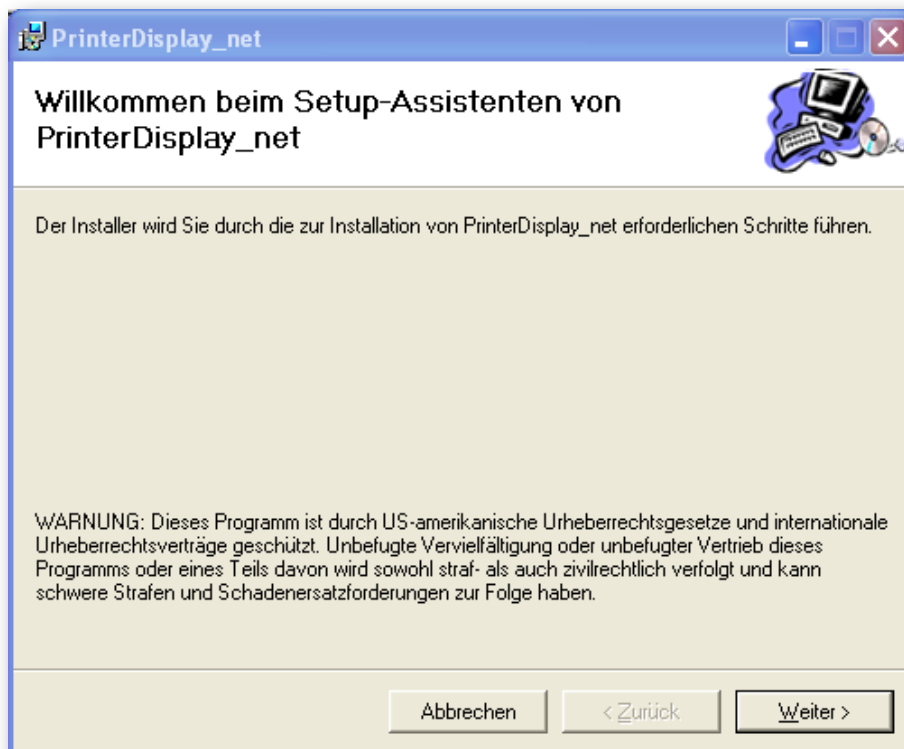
PrinterDisplay_net

Willkommen beim Setup-Assistenten von PrinterDisplay_net

Der Installer wird Sie durch die zur Installation von PrinterDisplay_net erforderlichen Schritte führen.

WARNUNG: Dieses Programm ist durch US-amerikanische Urheberrechtsgesetze und internationale Urheberrechtsverträge geschützt. Unbefugte Vervielfältigung oder unbefugter Vertrieb dieses Programms oder eines Teils davon wird sowohl straf- als auch zivilrechtlich verfolgt und kann schwere Strafen und Schadenersatzforderungen zur Folge haben.

Abbrechen | < Zurück | Weiter >